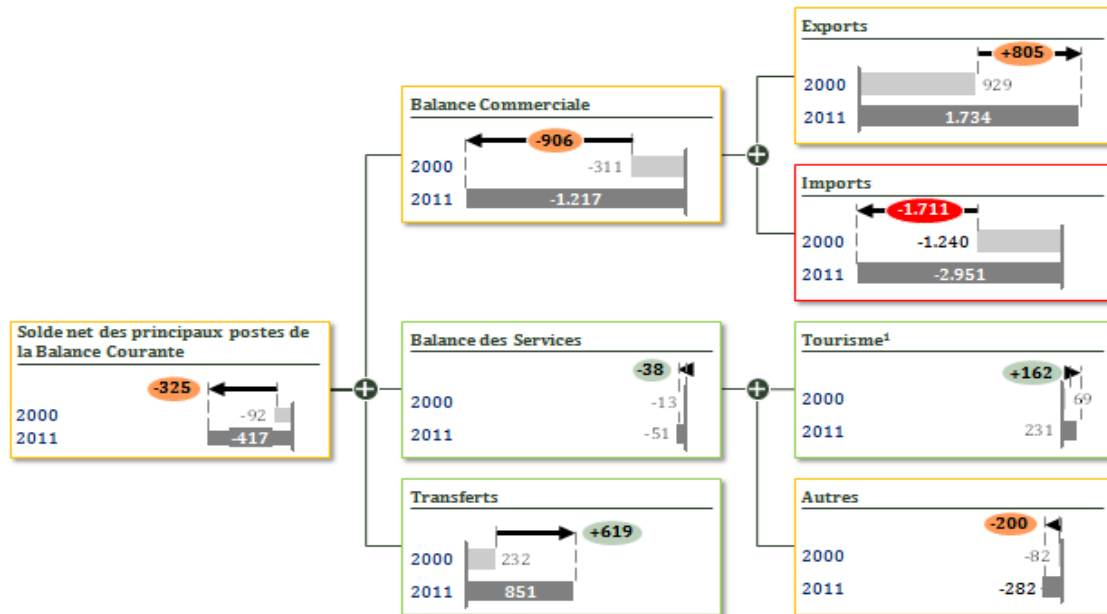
Exports
+805
2000 929
2011 1.734

Balance Commerciale
-906
2000 -311
2011 -1.217

Imports
-1.711
2000 -1.240
2011 -2.951

Solde net des principaux postes de la Balance Courante
-325
2000 -92
2011 -417

Balance des Services
-38
2000 -13
2011 -51

Tourisme¹
+162
2000 69
2011 231

Transferts
+619
2000 232
2011 851

Autres
-200
2000 -82
2011 -282